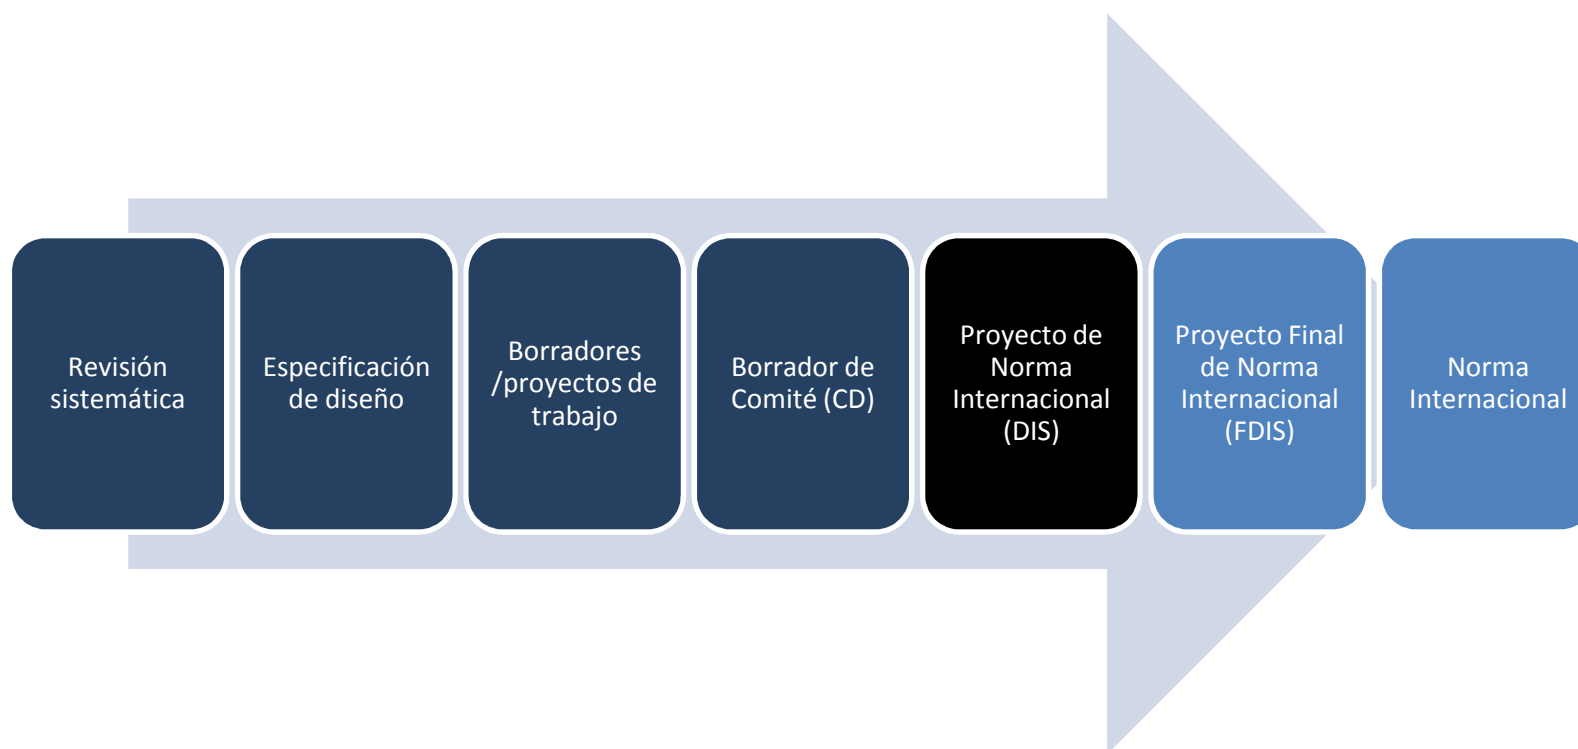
Revisión sistemática

Especificación de diseño

Borradores /proyectos de trabajo

Borrador de Comité (CD)

Proyecto de Norma Internacional (DIS)

Proyecto Final de Norma Internacional (FDIS)

Norma Internacional